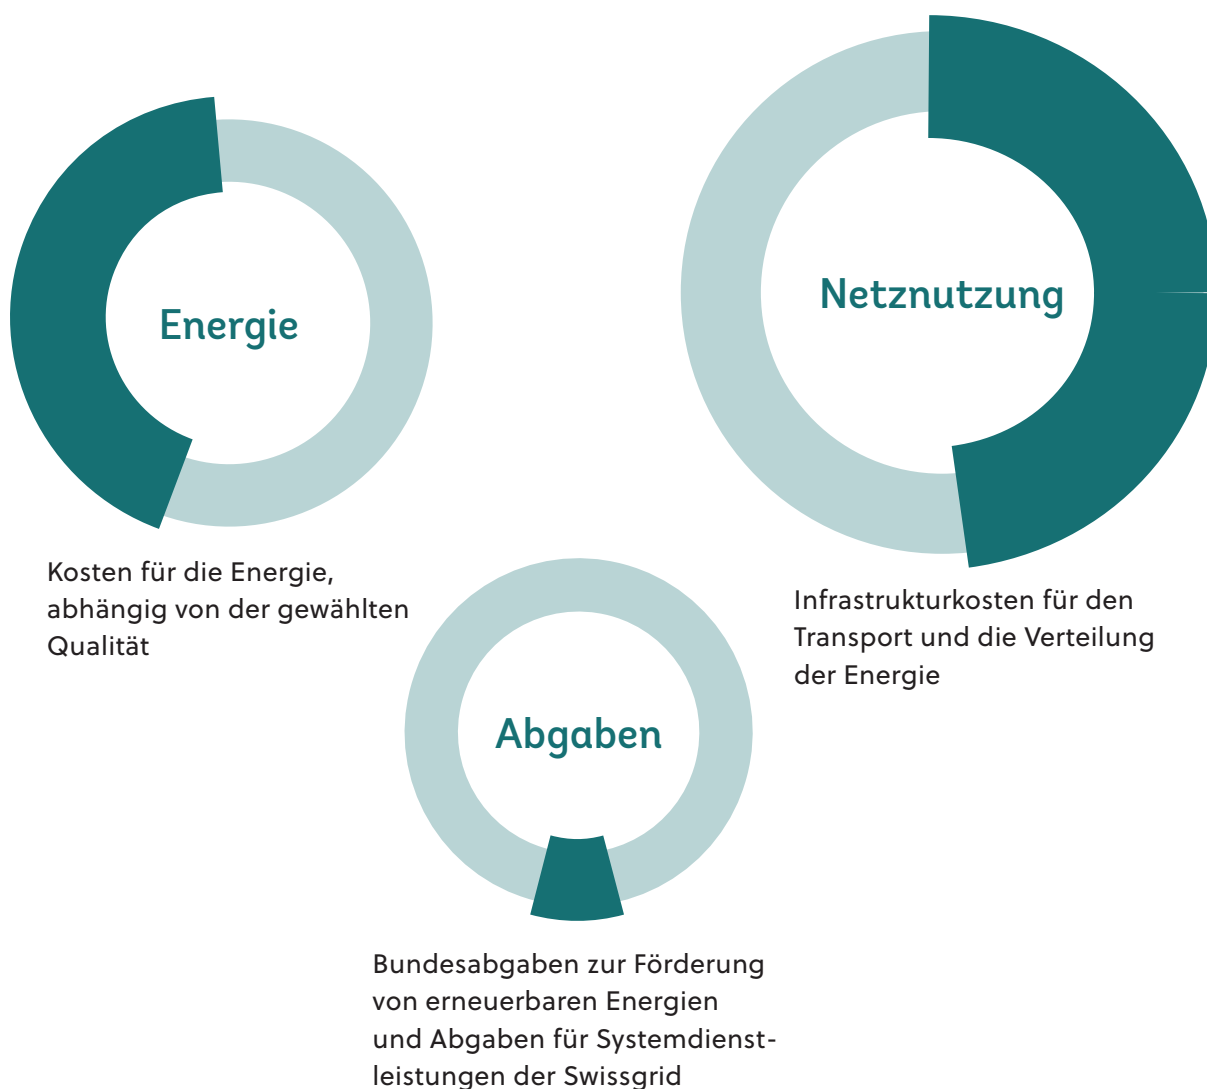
Energie

Kosten für die Energie, abhängig von der gewählten Qualität

Netznutzung

Infrastrukturkosten für den Transport und die Verteilung der Energie

Abgaben

Bundesabgaben zur Förderung von erneuerbaren Energien und Abgaben für Systemdienstleistungen der Swissgrid